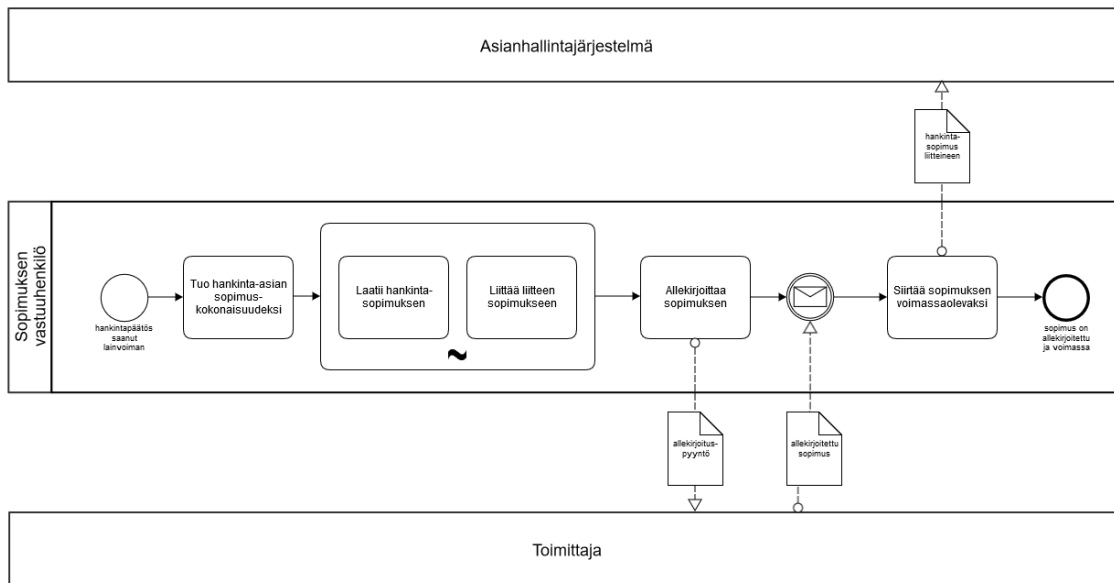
Asianhallintajärjestelmä

hankintasopimus liitteineen

Sopimuksen vastuuhenkilö

hankintapäätös saanut lainvoiman

Tuo hankinta-asian sopimuskokonaisuudeksi

Laatii hankintasopimuksen

Liittää liitteen sopimukseen

~

Allekirjoittaa sopimuksen

Siirtää sopimuksen voimassaolevaksi

sopimus on allekirjoitettu ja voimassa

allekirjoituspyyntö

allekirjoitettu sopimus

Toimittaja